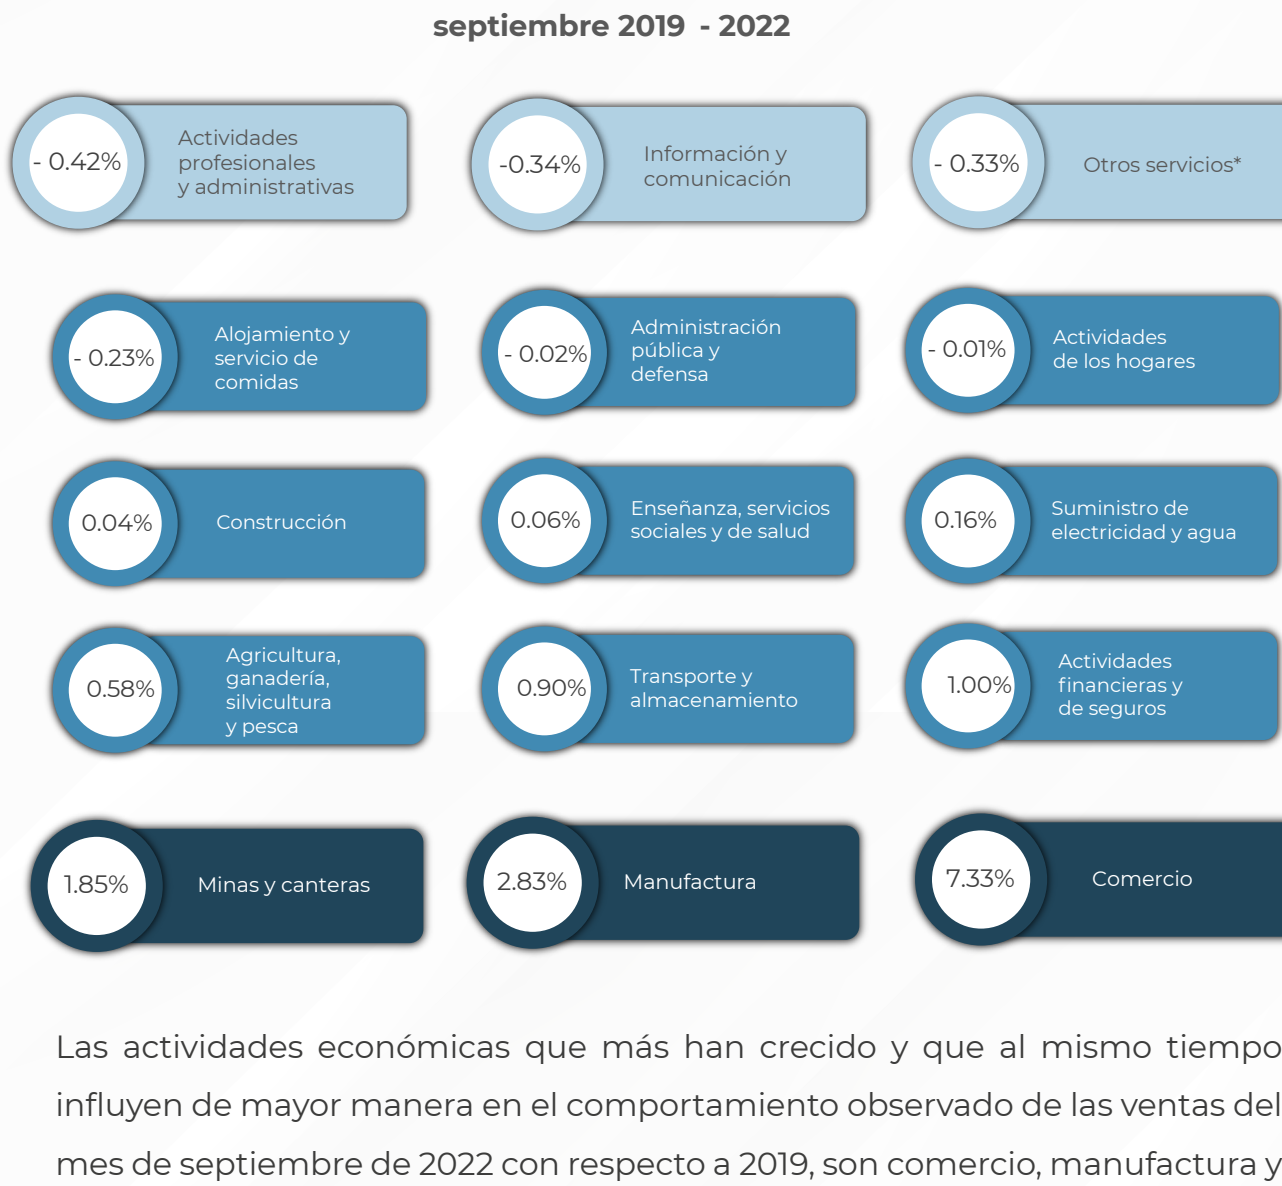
septiembre 2019 - 2022

- 0.42% Actividades profesionales y administrativas

-0.34% Información y comunicación

- 0.33% Otros servicios*

- 0.23% Alojamiento y servicio de comidas

- 0.02% Administración pública y defensa

- 0.01% Actividades de los hogares

0.04% Construcción

0.06% Enseñanza, servicios sociales y de salud

0.16% Suministro de electricidad y agua

0.58% Agricultura, ganadería, silvicultura y pesca

0.90% Transporte y almacenamiento

1.00% Actividades financieras y de seguros

1.85% Minas y canteras

2.83% Manufactura

7.33% Comercio

Las actividades económicas que más han crecido y que al mismo tiempo influyen de mayor manera en el comportamiento observado de las ventas del mes de septiembre de 2022 con respecto a 2019, son comercio, manufactura y